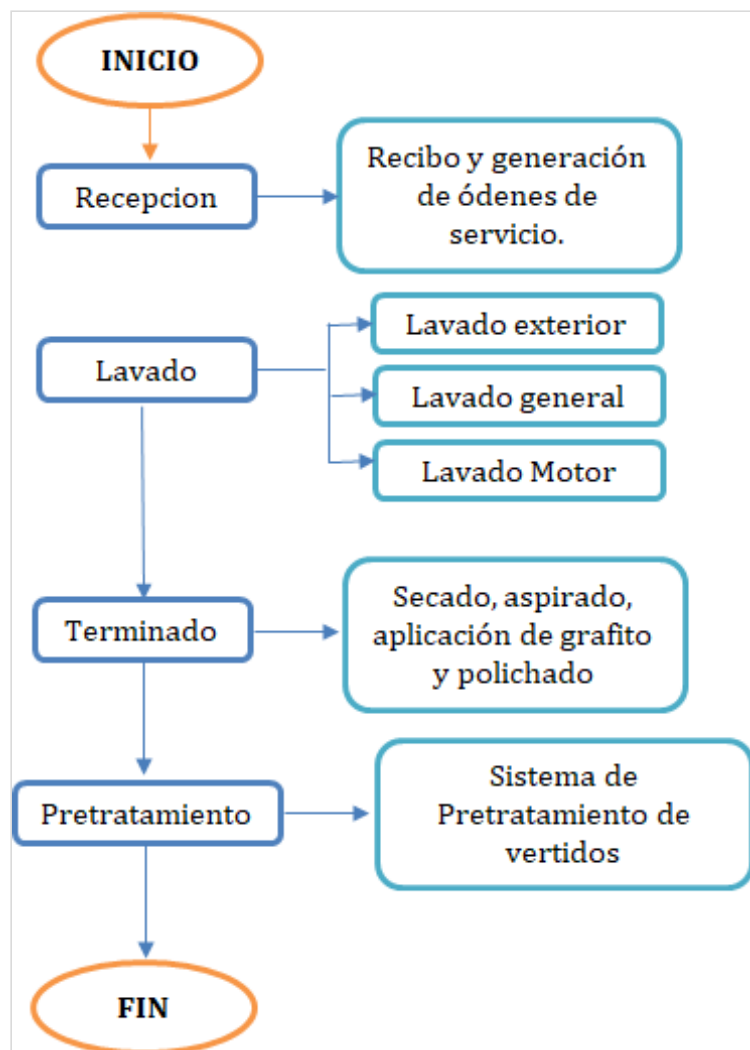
INICIO

Recepcion

Recibo y generación de ódenes de servicio.

Lavado

Lavado exterior

Lavado general

Lavado Motor

Terminado

Secado, aspirado, aplicación de grafito y polichado

Pretratamiento

Sistema de Pretratamiento de vertidos

FIN